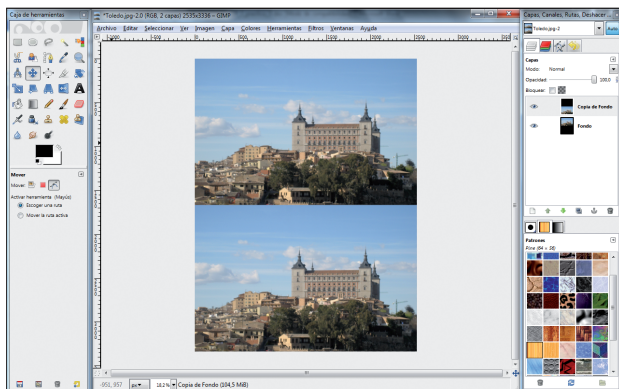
Caja de herramientas

*Toledo.jpg-2.0 (RGB, 2 capas) 2535x3336 – GIMP

Archivo Editar Seleccionar Ver Imagen Capa Colores Herramientas Filtros Ventanas Ayuda

Capas, Canales, Rutas, Deshacer

Toledo.jpg-2

Auto

Capas

Modo: Normal

Opacidad 100.0

Bloquear:

Copia de Fondo

Fondo

Mover

Mover:

Activar herramienta (Mayús)

Escoger una ruta

Mover la ruta activa

Patrones

Pine (64 × 28)

-951, 957 px 16.2 % Copia de Fondo (104,5 MiB)